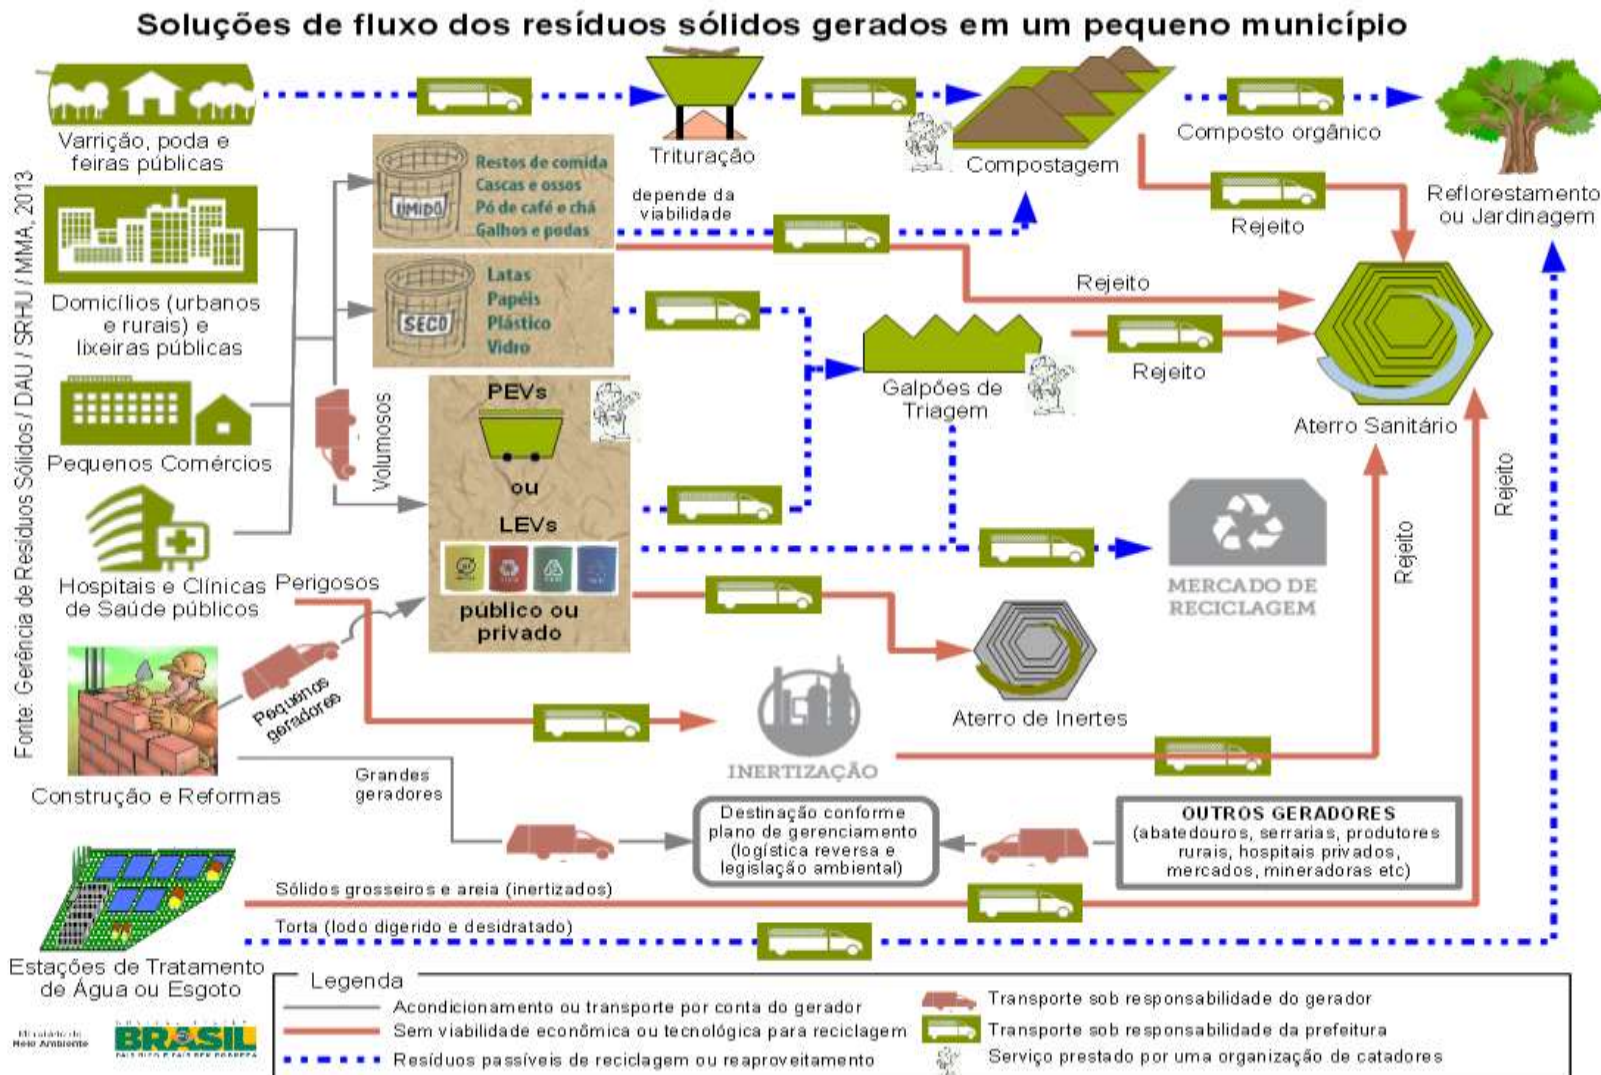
Soluções de fluxo dos resíduos sólidos gerados em um pequeno município

Fonte: Gerência de Resíduos Sólidos / DAU / SRHU / MMA, 2013

Varrição, poda e feiras públicas

Trituração

Compostagem

Composto orgânico

Reflorestamento ou Jardinagem

Domicílios (urbanos e rurais) e lixeiras públicas

ÚMIDO

Restos de comida
Cascas e ossos
Pó de café e chá
Galhos e podas

depende da viabilidade

Rejeito

Rejeito

SECO

Latas
Papéis
Plástico
Vidro

Galpões de Triagem

Rejeito

Aterro Sanitário

Pequenos Comércios

Volumosos

PEVs

ou

LEVs

público ou privado

MERCADO DE RECICLAGEM

Rejeito

Rejeito

Hospitais e Clínicas de Saúde públicos

Perigosos

Aterro de Inertes

Pequenos geradores

INERTIZAÇÃO

Construção e Reformas

Grandes geradores

Destinação conforme plano de gerenciamento (logística reversa e legislação ambiental)

OUTROS GERADORES
(abatedouros, serrarias, produtores rurais, hospitais privados, mercados, mineradoras etc)

Sólidos grosseiros e areia (inertizados)

Torta (lodo digerido e desidratado)

Estações de Tratamento de Água ou Esgoto

Ministério do Meio Ambiente

BRASIL
PAÍS RICO É PAÍS SEM POBREZA

Legenda

Acondicionamento ou transporte por conta do gerador
Sem viabilidade econômica ou tecnológica para reciclagem
Resíduos passíveis de reciclagem ou reaproveitamento

Transporte sob responsabilidade do gerador
Transporte sob responsabilidade da prefeitura
Serviço prestado por uma organização de catadores